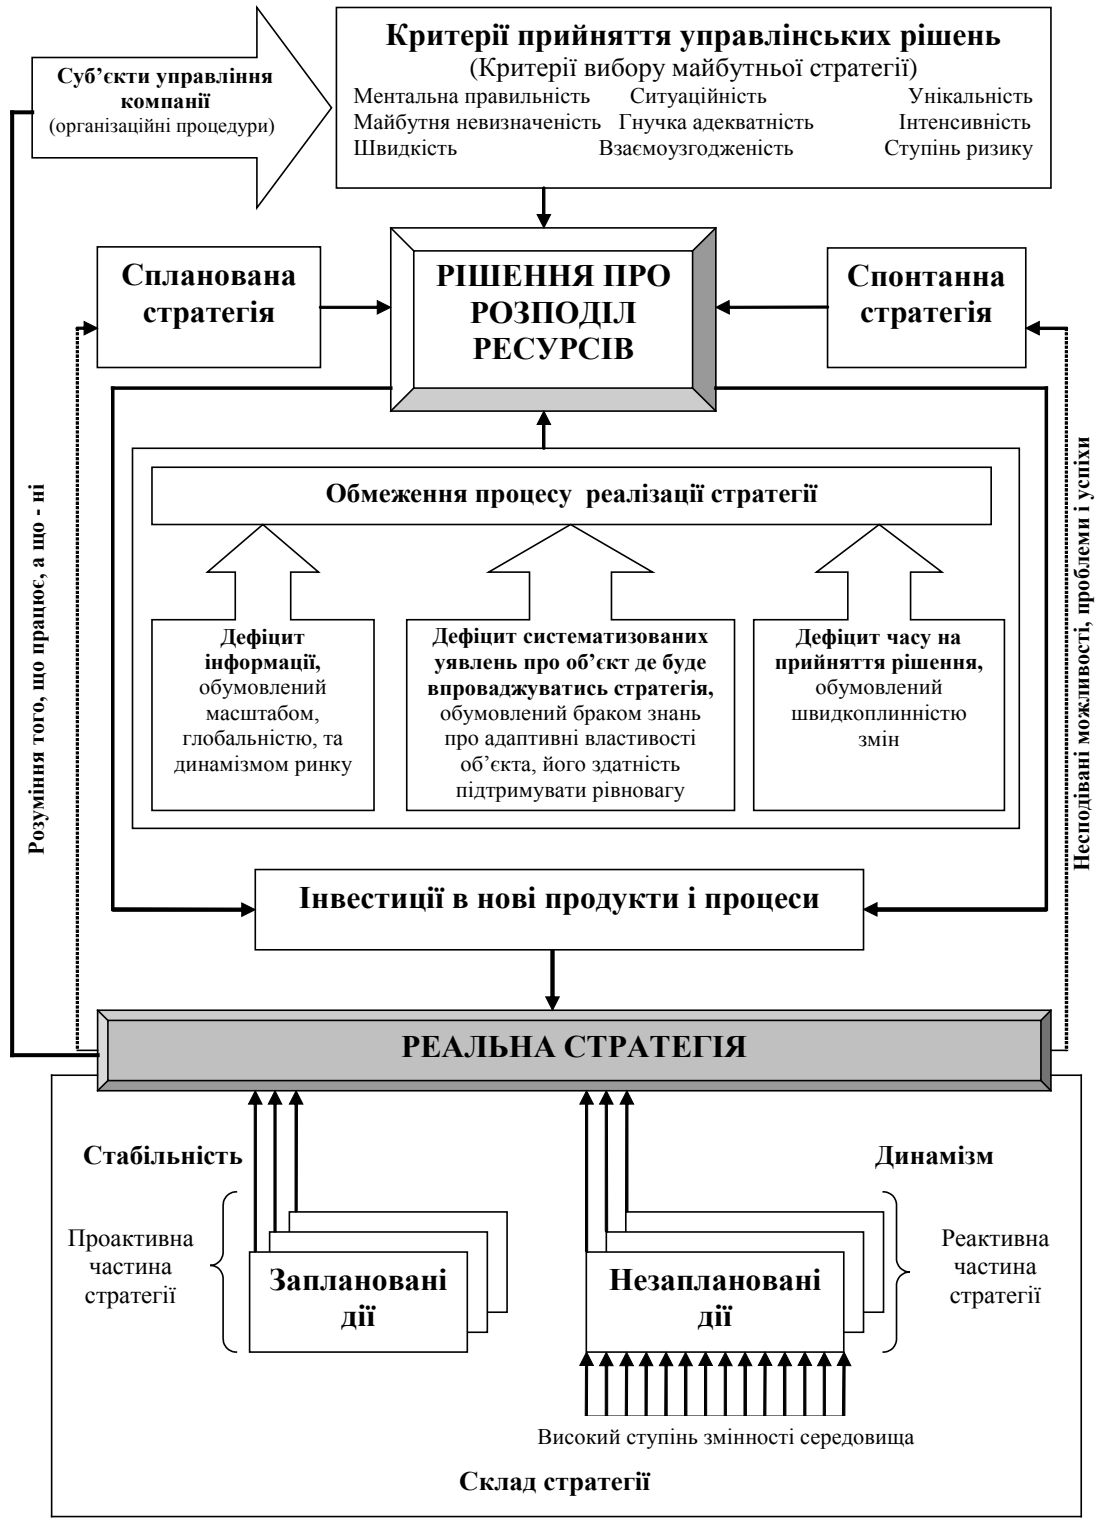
Суб'єкти управління компанії
(організаційні процедури)

Критерії прийняття управлінських рішень
(Критерії вибору майбутньої стратегії)

Ментальна правильність Ситуаційність Унікальність
Майбутня невизначеність Гнучка адекватність Інтенсивність
Швидкість Взаємоузгодженість Ступінь ризику

Спланована стратегія

РІШЕННЯ ПРО РОЗПОДІЛ РЕСУРСІВ

Спонтанна стратегія

Розуміння того, що працює, а що - ні

Непоідвані можливості, проблеми і успіхи

Обмеження процесу реалізації стратегії

Дефіцит інформації, обумовлений масштабом, глобальністю, та динамізмом ринку

Дефіцит систематизованих уявлень про об'єкт де буде впроваджуватись стратегія, обумовлений браком знань про адаптивні властивості об'єкта, його здатність підтримувати рівновагу

Дефіцит часу на прийняття рішення, обумовлений швидкоплинністю змін

Інвестиції в нові продукти і процеси

РЕАЛЬНА СТРАТЕГІЯ

Стабільність

Динамізм

Проактивна частина стратегії

Заплановані дії

Незаплановані дії

Реактивна частина стратегії

Високий ступінь змінності середовища

Склад стратегії